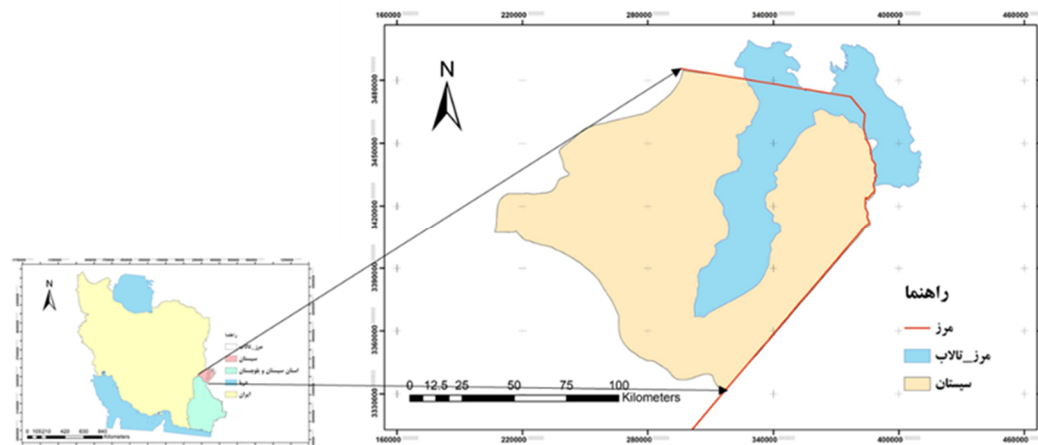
160000 220000 280000 340000 400000 460000

N

3480000
3450000
3420000
3390000
3360000
3330000

راهنما
مرز
مرز_تالاب
سیستان

0 12.5 25 50 75 100
Kilometers

160000 220000 280000 340000 400000 460000

N
راهنما
مرز_تالاب
سیستان
استان سیستان و بلوچستان
دریا
ایران
0 105210 420 630 840
Kilometers